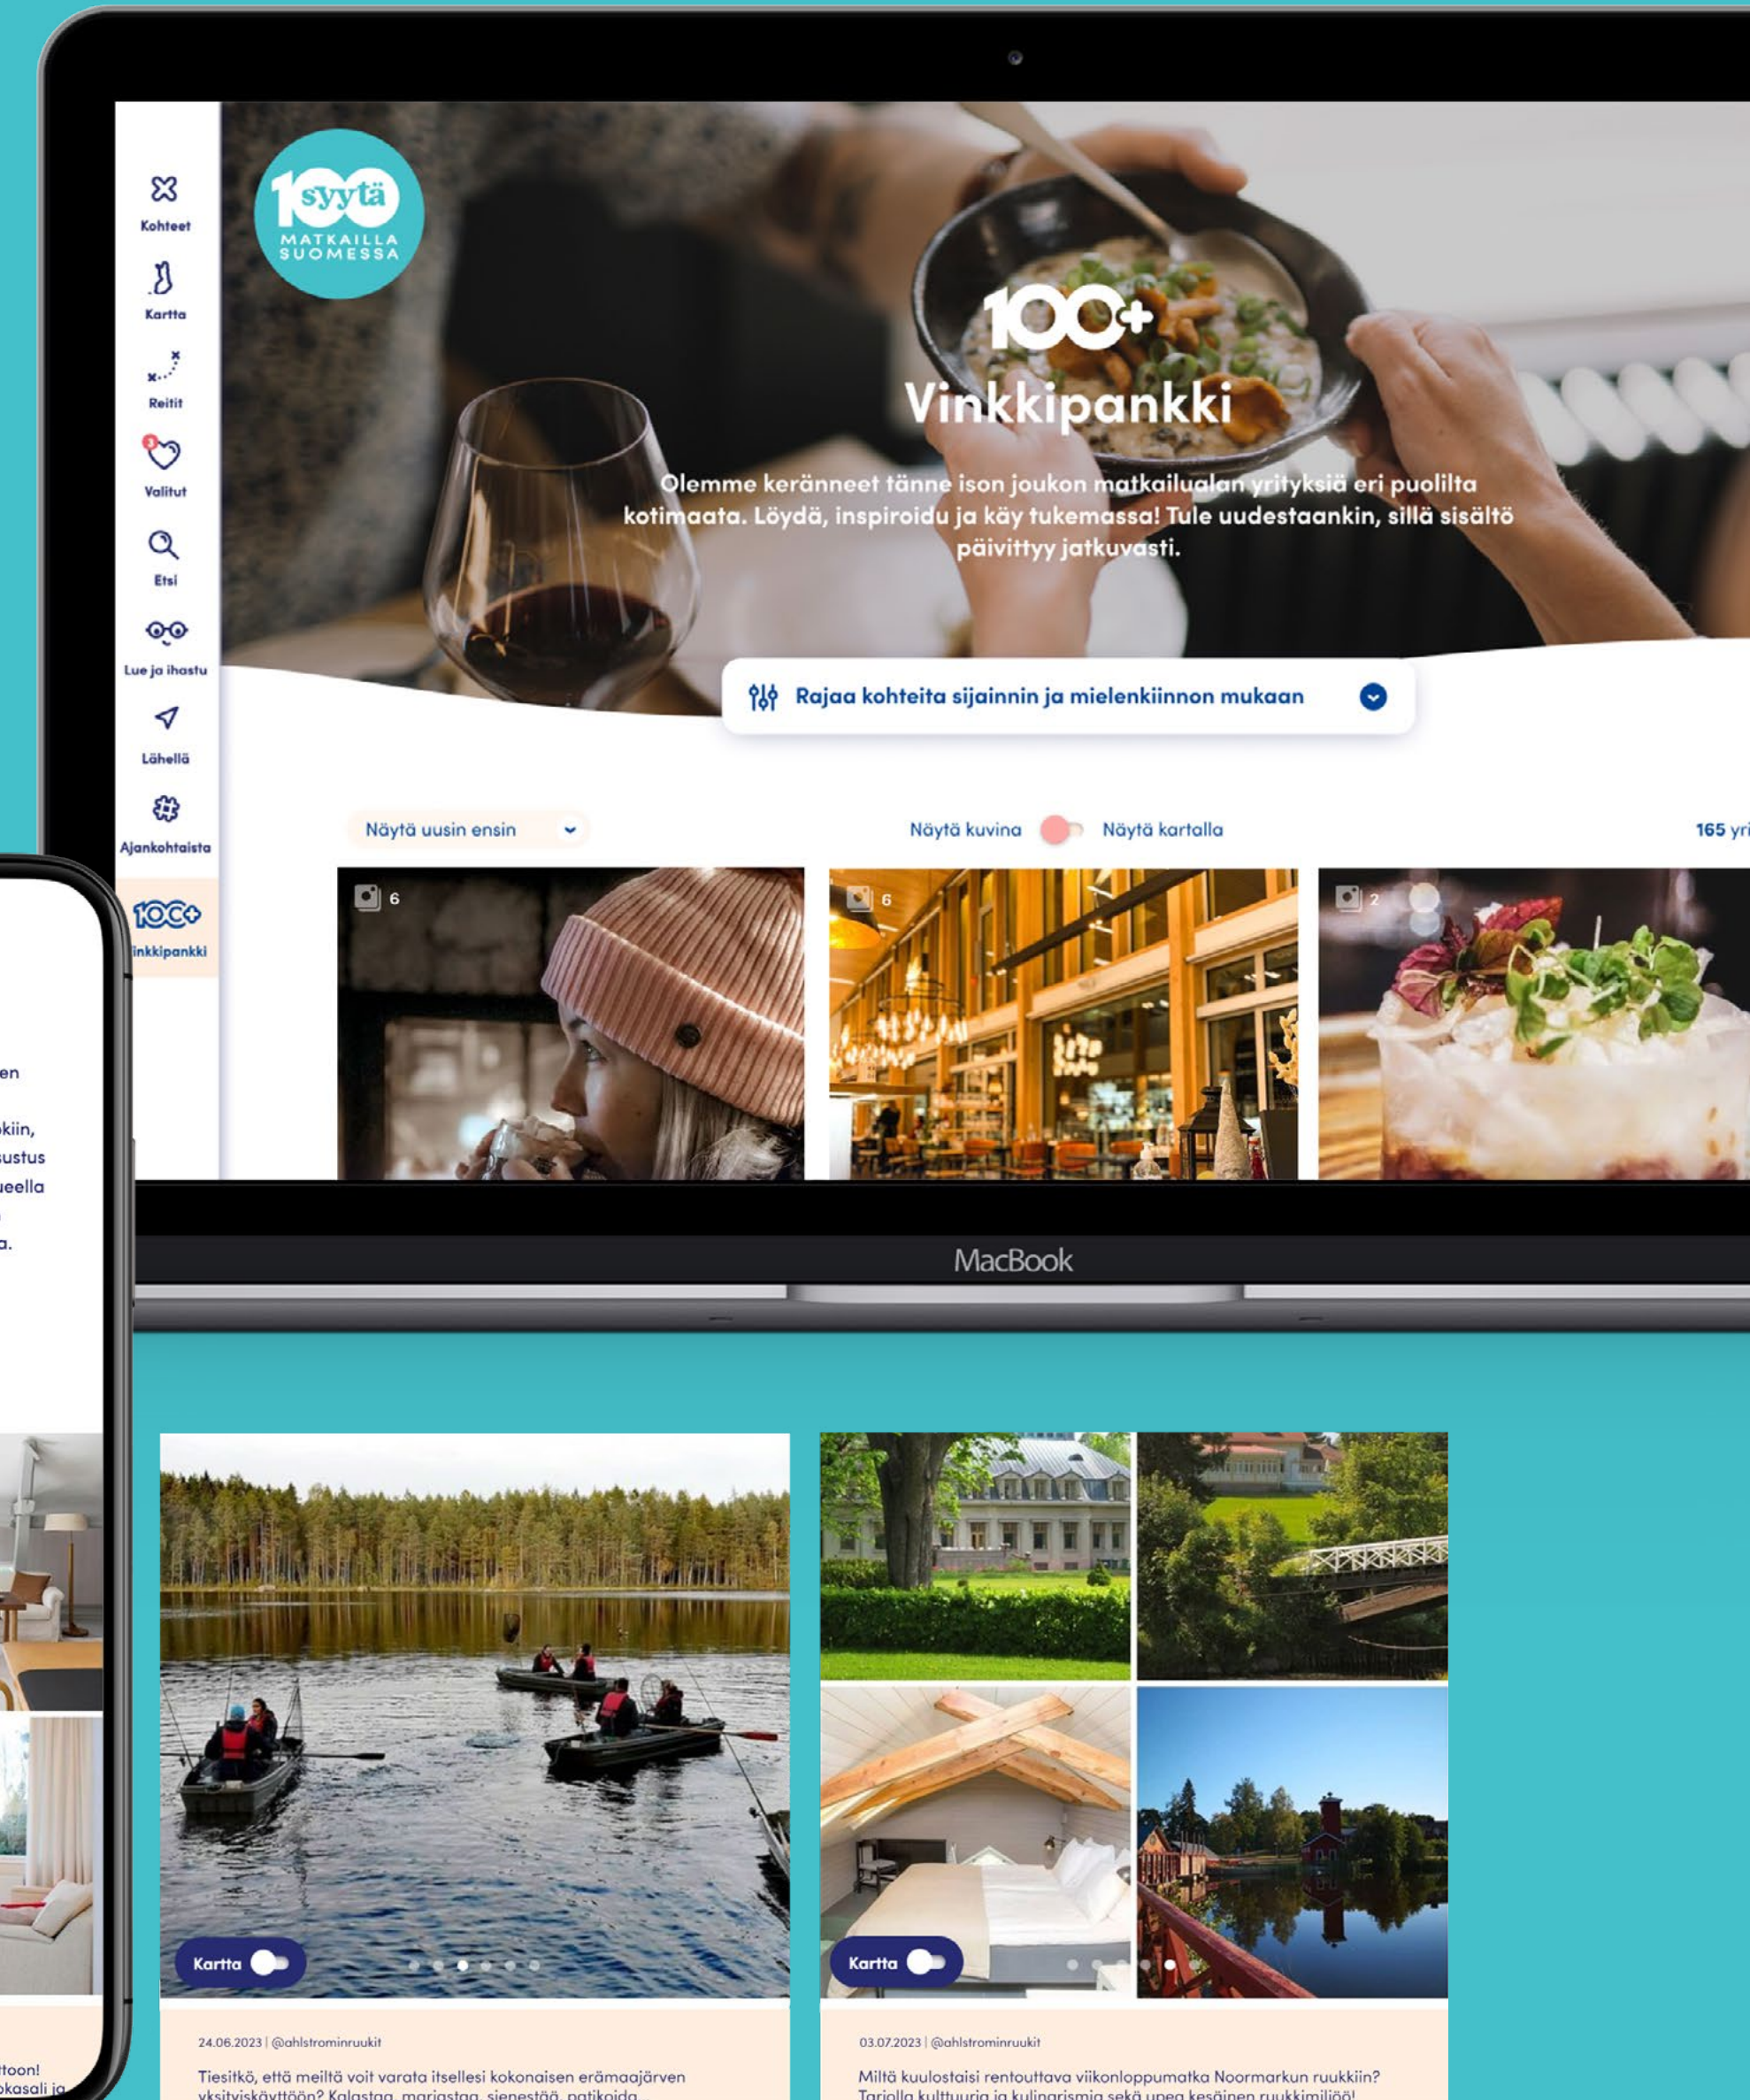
100 syytä MATKAILLA SUOMESSA

Kohteet
Kartta
Reitit
Valitut
Etsi
Lue ja ihastu
Lähellä
Ajankohtaista
100+ Vinkkipankki

100+
Vinkkipankki

Olemme keränneet tänne ison joukon matkailualan yrityksiä eri puolilta kotimaata. Löydä, inspiroidu ja käy tukemassa! Tule uudestaankin, sillä sisältö päivittyy jatkuvasti.

Rajaa kohteita sijainnin ja mielenkiinnon mukaan

Näytä uusin ensin
Näytä kuvina
Näytä kartalla
165 yri

6
6
2

MacBook

en
kiin,
ustus
uella
a.

toon!
kasali ja

Kartta
24.06.2023 | @ahlstrominruukit
Tiesitkö, että meiltä voit varata itsellesi kokonaisen erämaajärven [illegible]

Kartta
03.07.2023 | @ahlstrominruukit
Miltä kuulostaisi rentouttava viikonloppumatka Noormarkun ruukkiin? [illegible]